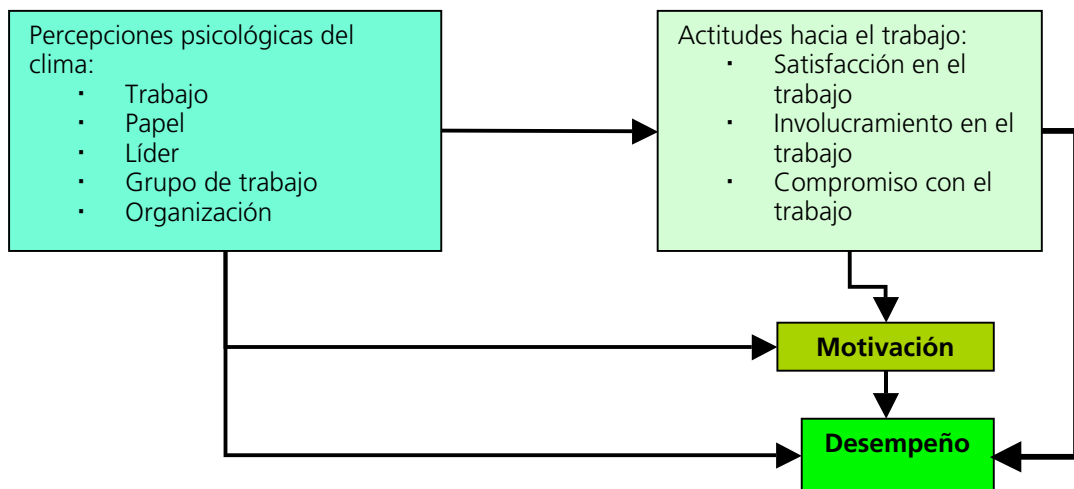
Percepciones psicológicas del clima:

- Trabajo
- Papel
- Líder
- Grupo de trabajo
- Organización

Actitudes hacia el trabajo:

- Satisfacción en el trabajo
- Involucramiento en el trabajo
- Compromiso con el trabajo

**Motivación**

**Desempeño**